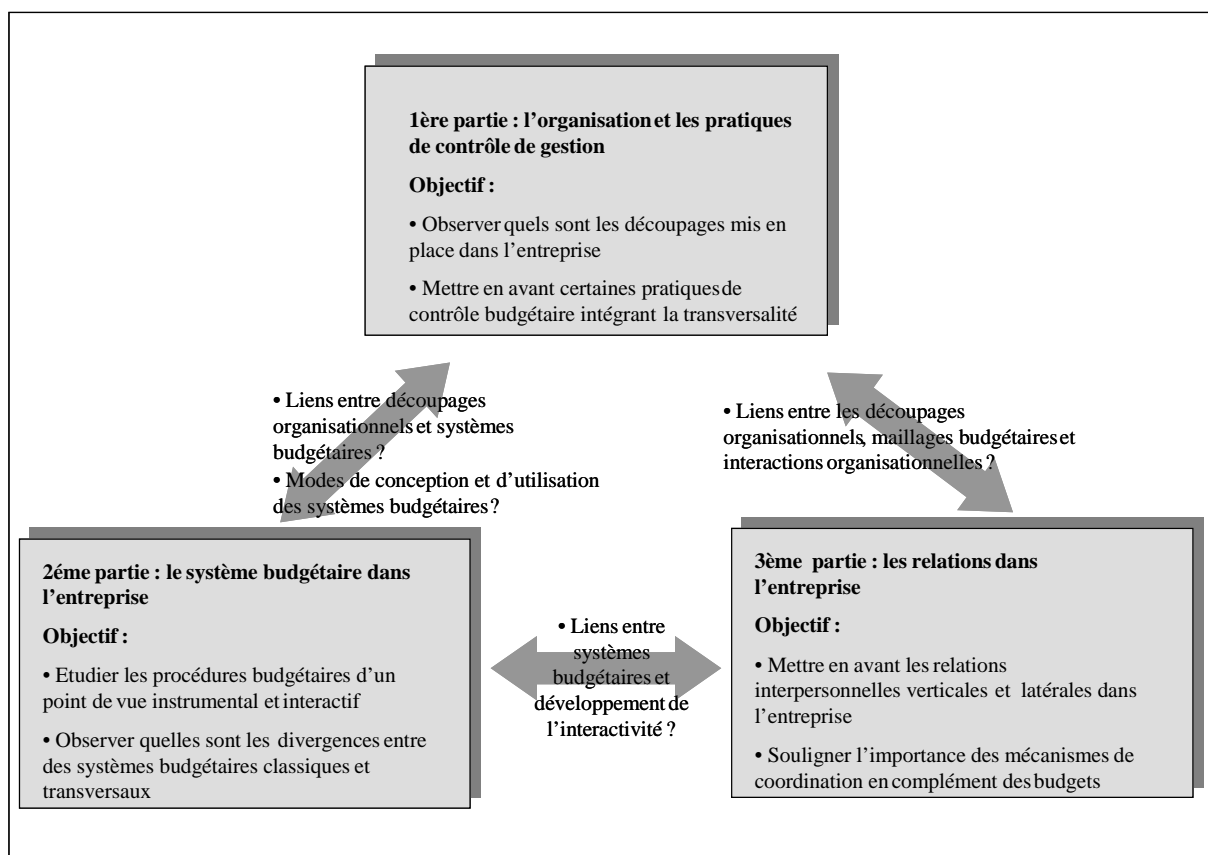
1ère partie : l'organisation et les pratiques de contrôle de gestion

Objectif :

• Observer quels sont les découpages mis en place dans l'entreprise

• Mettre en avant certaines pratiques de contrôle budgétaire intégrant la transversalité

• Liens entre découpages organisationnels et systèmes budgétaires ?

• Modes de conception et d'utilisation des systèmes budgétaires ?

• Liens entre les découpages organisationnels, maillages budgétaires et interactions organisationnelles ?

2éme partie : le système budgétaire dans l'entreprise

Objectif :

• Etudier les procédures budgétaires d'un point de vue instrumental et interactif

• Observer quelles sont les divergences entre des systèmes budgétaires classiques et transversaux

• Liens entre systèmes budgétaires et développement de l'interactivité ?

3ème partie : les relations dans l'entreprise

Objectif :

• Mettre en avant les relations interpersonnelles verticales et latérales dans l'entreprise

• Souligner l'importance des mécanismes de coordination en complément des budgets